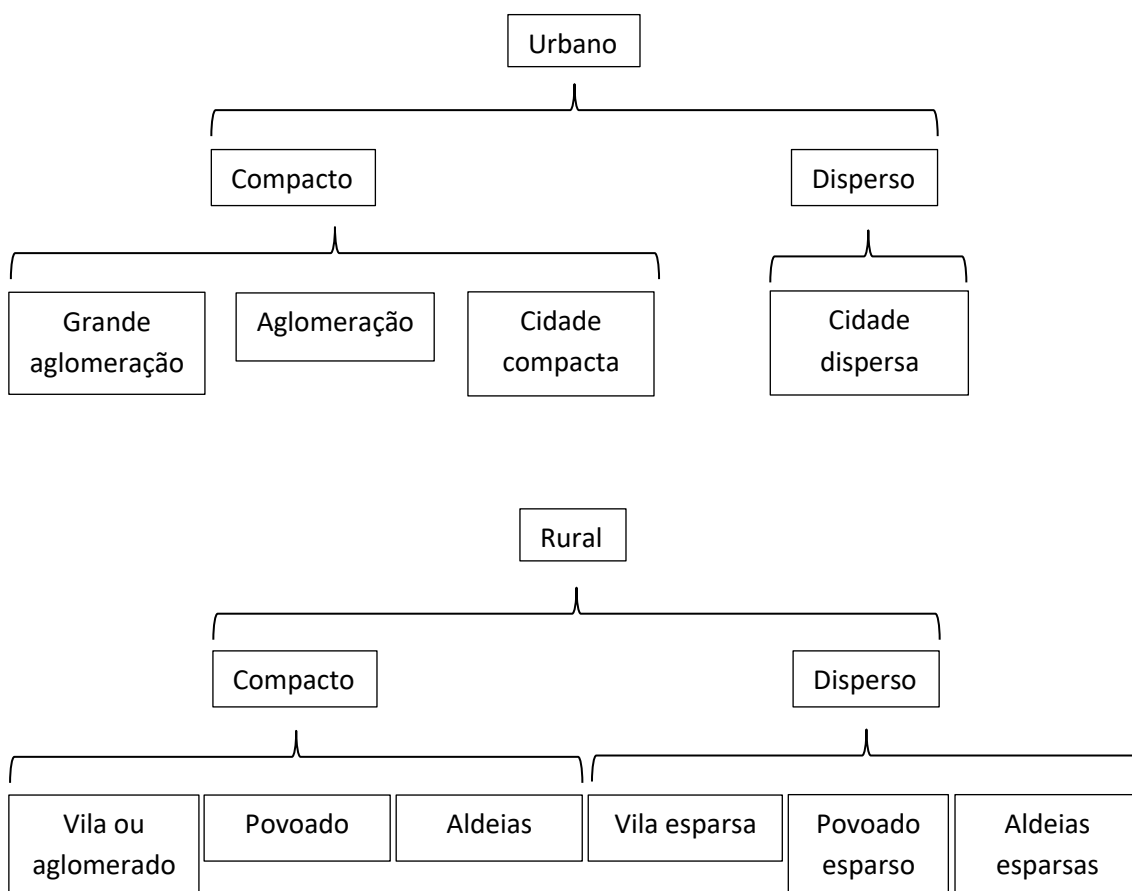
Urbano

Compacto

Disperso

Grande aglomeração

Aglomeração

Cidade compacta

Cidade dispersa

Rural

Compacto

Disperso

Vila ou aglomerado

Povoado

Aldeias

Vila esparsa

Povoado esparso

Aldeias esparsas